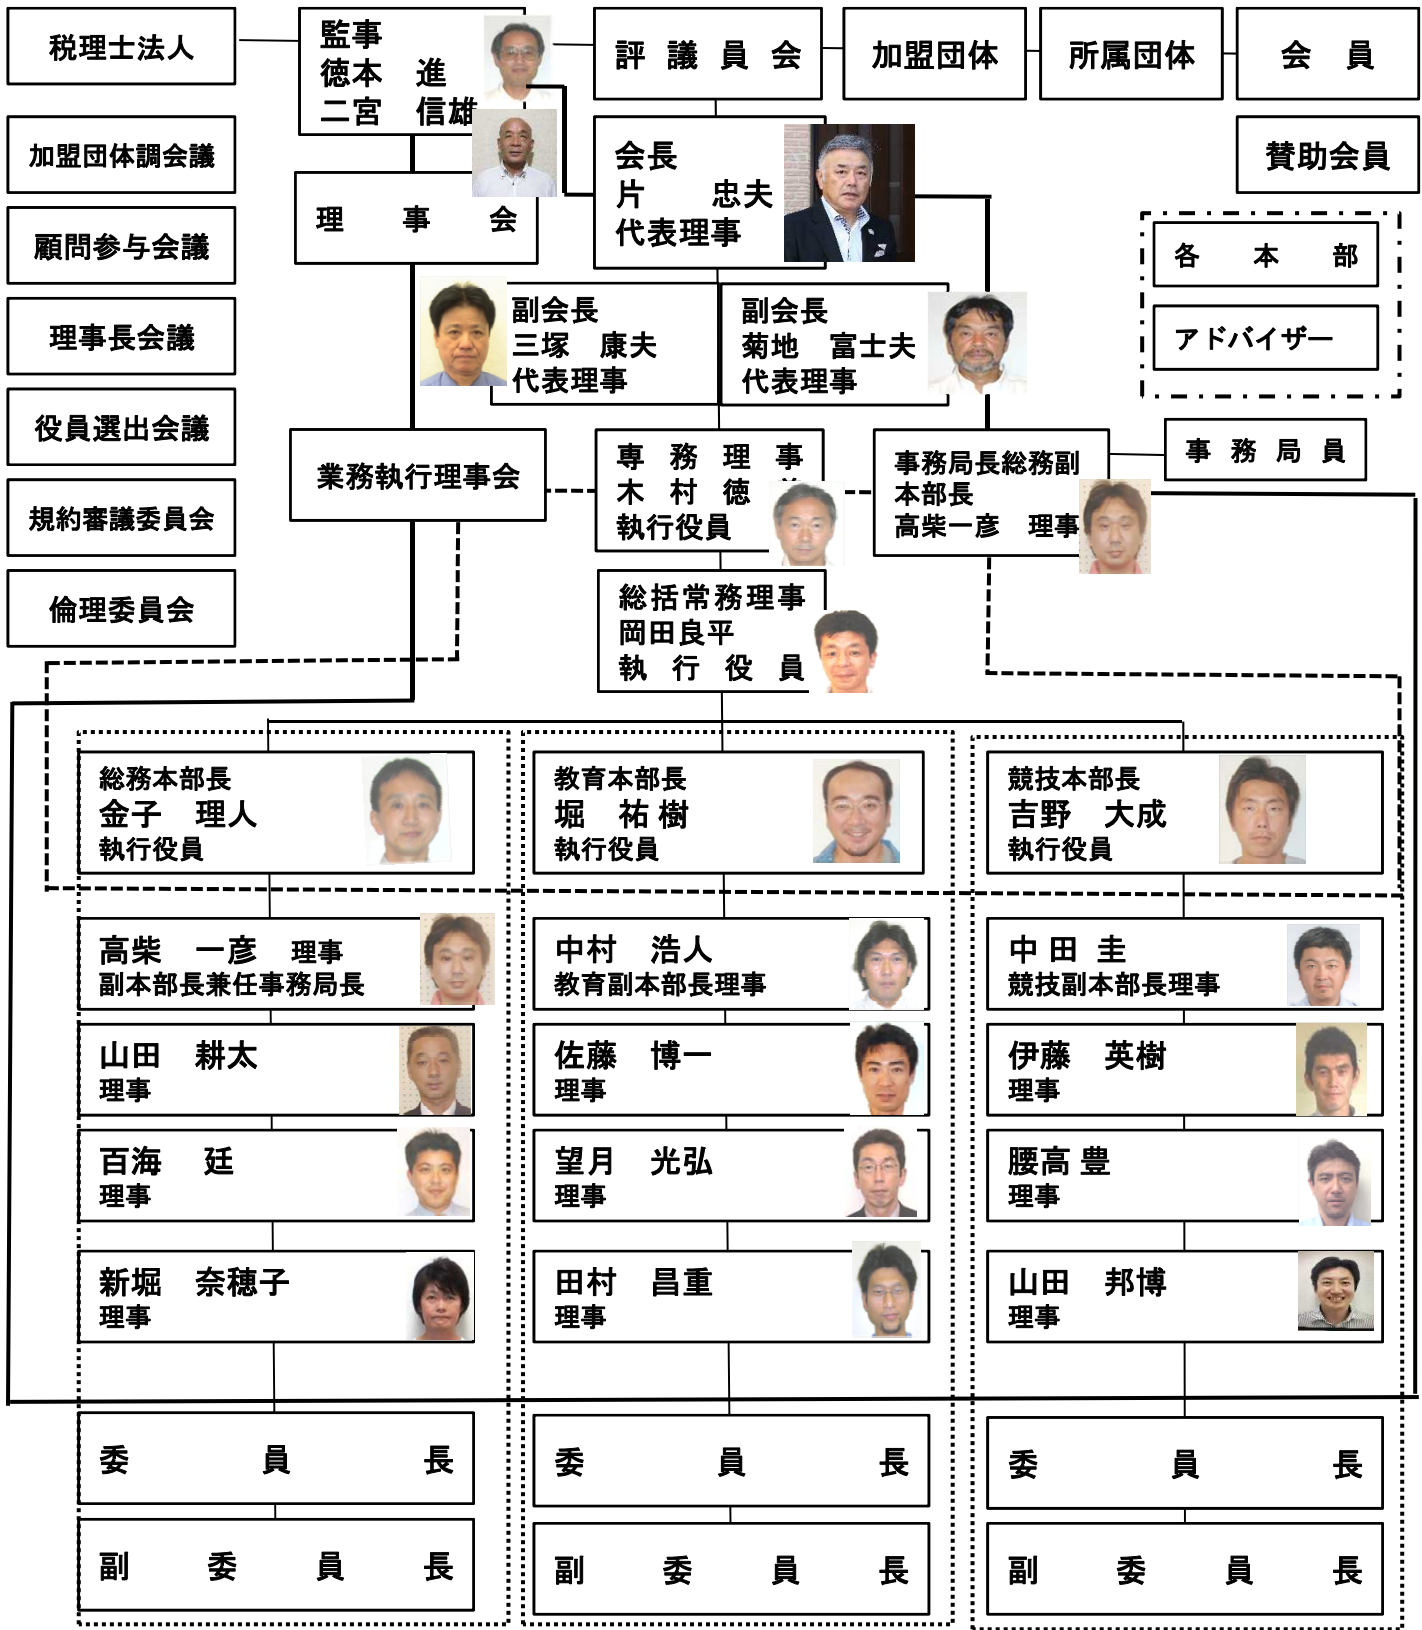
税理士法人

監事
徳本　進
二宮　信雄

評　議　員　会

加盟団体

所属団体

会　員

加盟団体調会議

顧問参与会議

理事長会議

役員選出会議

規約審議委員会

倫理委員会

理　事　会

会長
片　忠夫
代表理事

賛助会員

各　本　部

アドバイザー

副会長
三塚　康夫
代表理事

副会長
菊地　富士夫
代表理事

業務執行理事会

専　務　理　事
木　村　徳
執行役員

事務局長総務副本部長
高柴一彦　理事

事　務　局　員

総括常務理事
岡田良平
執　行　役　員

総務本部長
金子　理人
執行役員

教育本部長
堀　祐樹
執行役員

競技本部長
吉野　大成
執行役員

高柴　一彦　理事
副本部長兼任事務局長

中村　浩人
教育副本部長理事

中田　圭
競技副本部長理事

山田　耕太
理事

佐藤　博一
理事

伊藤　英樹
理事

百海　廷
理事

望月　光弘
理事

腰高 豊
理事

新堀　奈穂子
理事

田村　昌重
理事

山田　邦博
理事

委　員　長

委　員　長

委　員　長

副　委　員　長

副　委　員　長

副　委　員　長